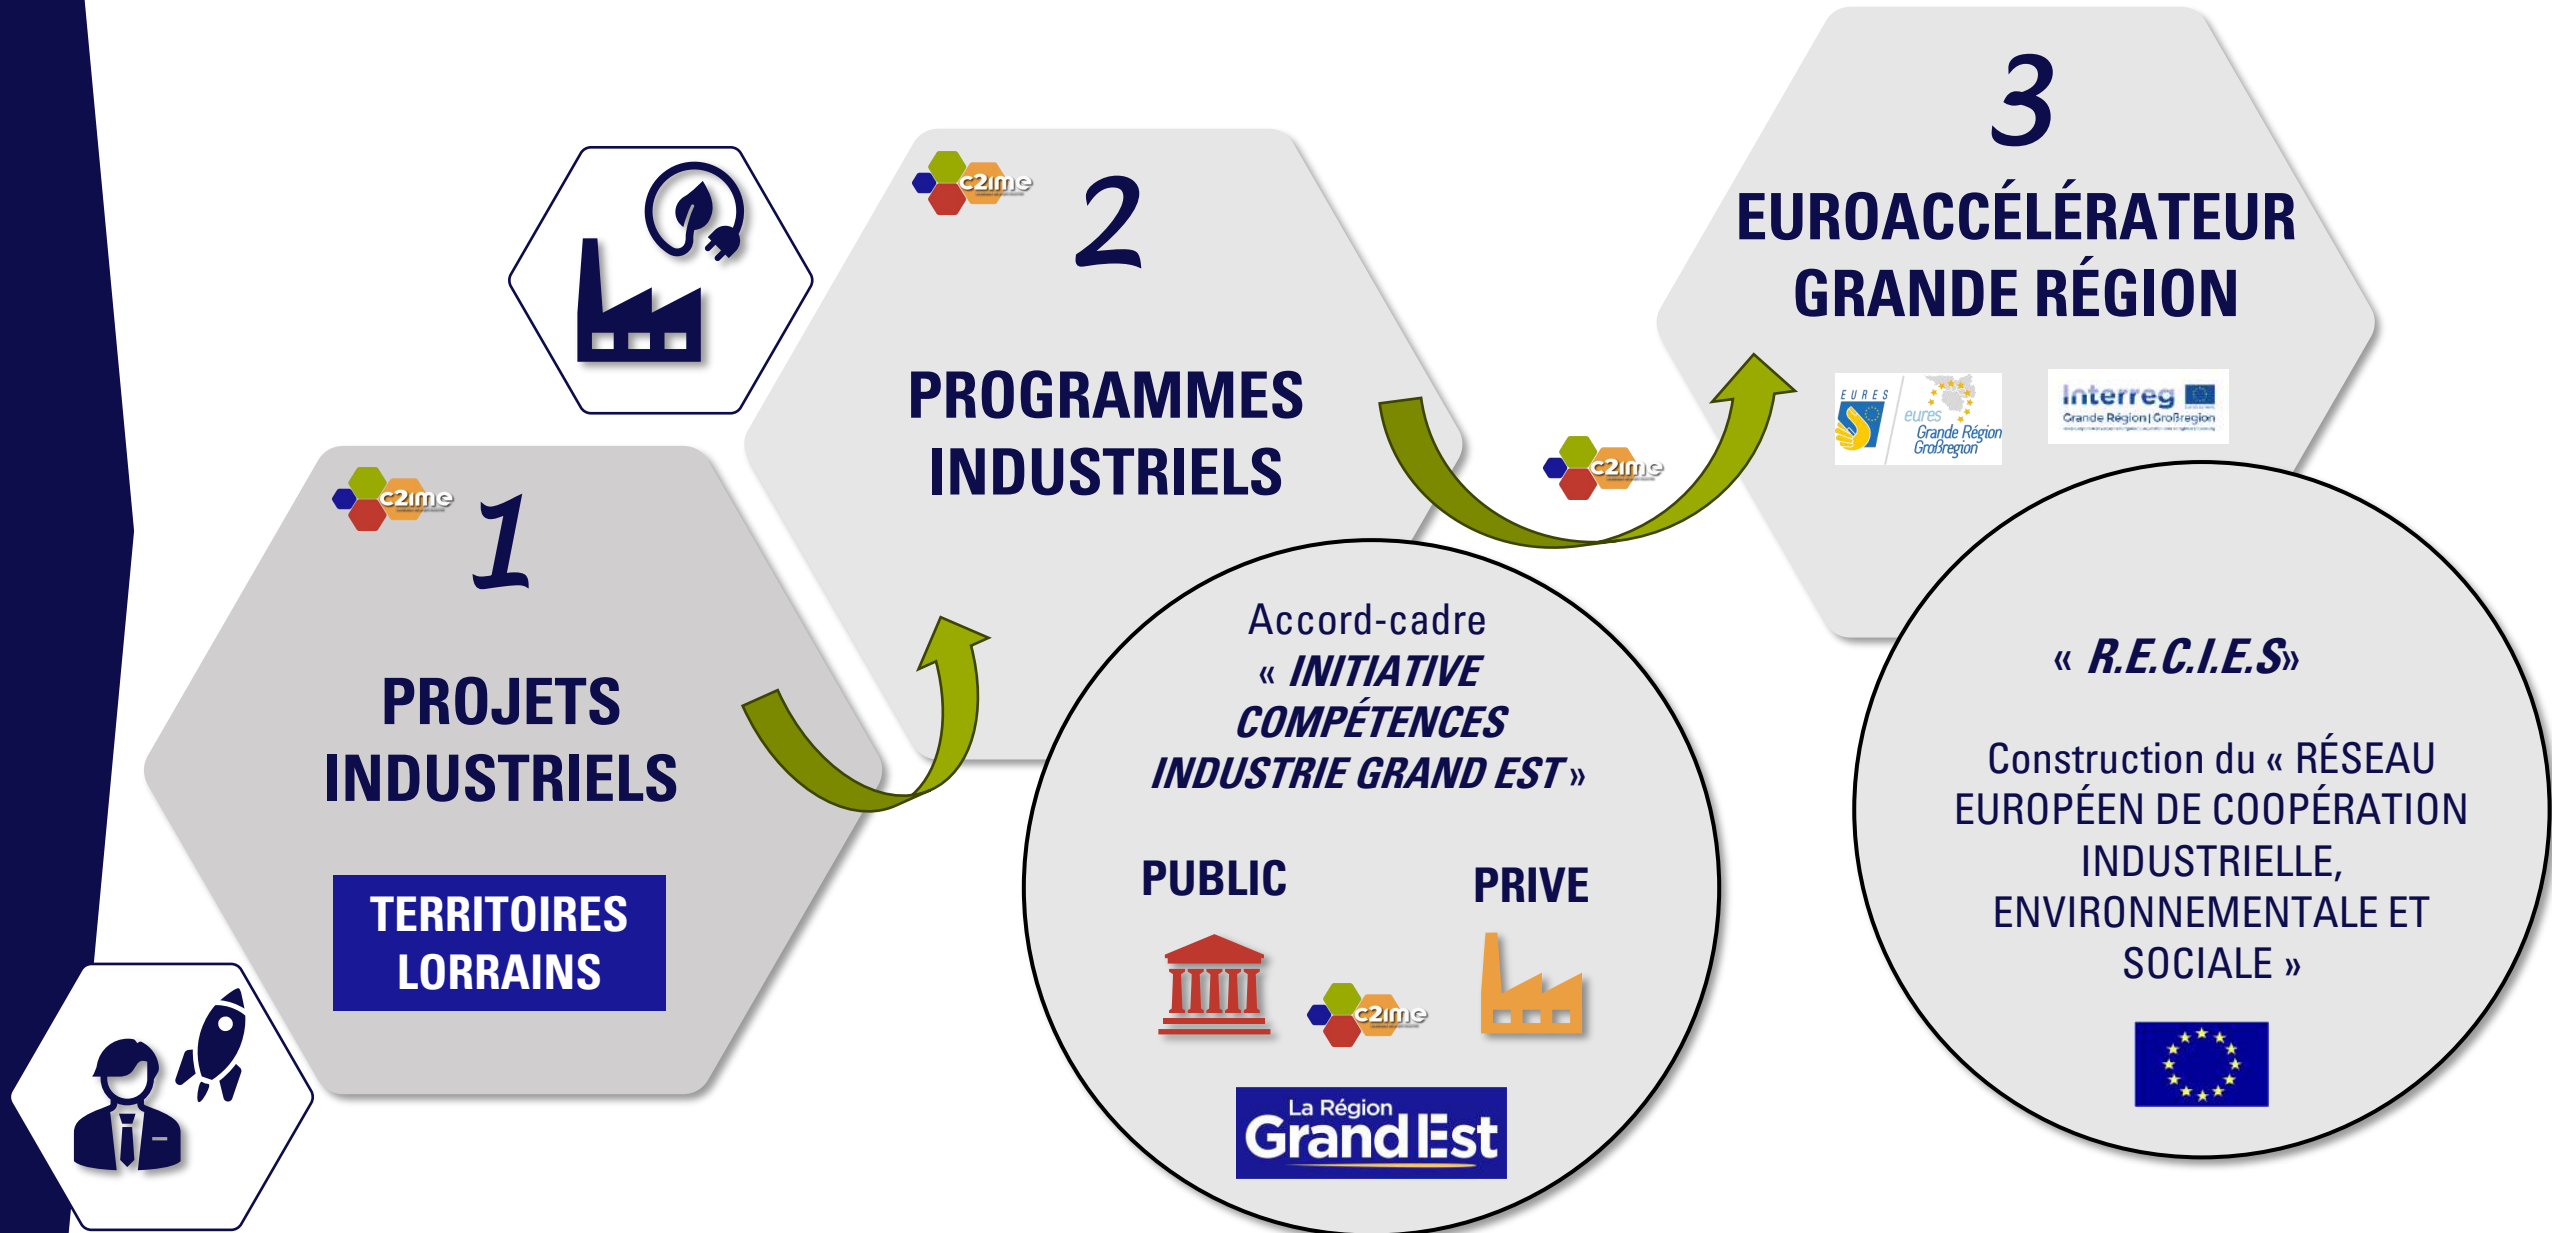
c2ime
1
PROJETS INDUSTRIELS

TERRITOIRES LORRAINS

c2ime
2
PROGRAMMES INDUSTRIELS

Accord-cadre
« INITIATIVE COMPÉTENCES INDUSTRIE GRAND EST »

PUBLIC
PRIVE
c2ime

La Région
Grand Est

c2ime

3
EUROACCÉLÉRATEUR GRANDE RÉGION

EURES
eures Grande Région Großregion
Interreg Grande Région | Großregion

« R.E.C.I.E.S»

Construction du « RÉSEAU EUROPÉEN DE COOPÉRATION INDUSTRIELLE, ENVIRONNEMENTALE ET SOCIALE »